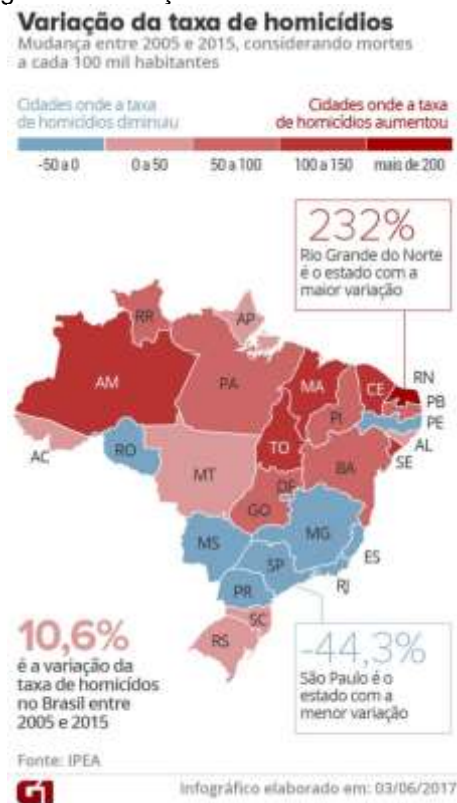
Variação da taxa de homicídios
Mudança entre 2005 e 2015, considerando mortes a cada 100 mil habitantes

Cidades onde a taxa de homicídios diminuiu

Cidades onde a taxa de homicídios aumentou

-50 a 0
0 a 50
50 a 100
100 a 150
mais de 200

232%
Rio Grande do Norte é o estado com a maior variação

RR
AP
AM
PA
MA
CE
RN
PB
PE
PI
AL
SE
AC
RO
TO
MT
BA
DF
GO
MG
MS
ES
SP
RJ
PR
SC
RS

10,6%
é a variação da taxa de homicídos no Brasil entre 2005 e 2015

-44,3%
São Paulo é o estado com a menor variação

Fonte: IPEA

G1

Infográfico elaborado em: 03/06/2017